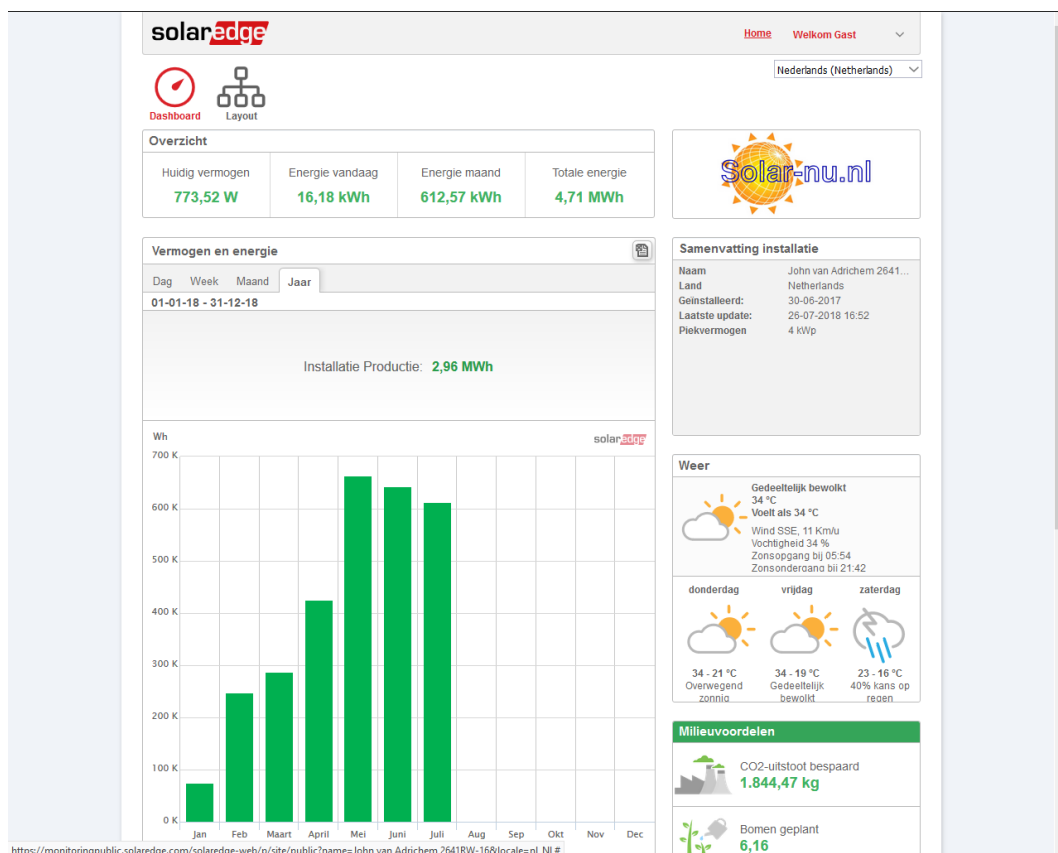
solaredge

Home Welkom Gast

Nederlands (Netherlands)

Dashboard Layout

Overzicht

| Huidig vermogen | Energie vandaag | Energie maand | Totale energie |
|---|---|---|---|
| 773,52 W | 16,18 kWh | 612,57 kWh | 4,71 MWh |

Solar-nu.nl

Vermogen en energie

Dag Week Maand Jaar

01-01-18 - 31-12-18

Installatie Productie: 2,96 MWh

Wh

solaredge

700 K
600 K
500 K
400 K
300 K
200 K
100 K
0 K

Jan Feb Maart April Mei Juni Juli Aug Sep Okt Nov Dec

Samenvatting installatie

| | |
|---|---|
| Naam | John van Adrichem 2641... |
| Land | Netherlands |
| Geïnstalleerd: | 30-06-2017 |
| Laatste update: | 26-07-2018 16:52 |
| Piekvermogen | 4 kWp |

Weer

Gedeeltelijk bewolkt
34 °C
Voelt als 34 °C
Wind SSE, 11 Km/u
Vochtigheid 34 %
Zonsopgang bij 05:54
Zonsondergang bij 21:42

donderdag
34 - 21 °C
Overwegend zonnig

vrijdag
34 - 19 °C
Gedeeltelijk bewolkt

zaterdag
23 - 16 °C
40% kans op regen

Milieuvoordelen

CO2-uitstoot bespaard
1.844,47 kg

Bomen geplant
6,16

https://monitoringpublic.solaredge.com/solaredge-web/p/site/public?name=John van Adrichem 2641RW-16&locale=nl_NL#